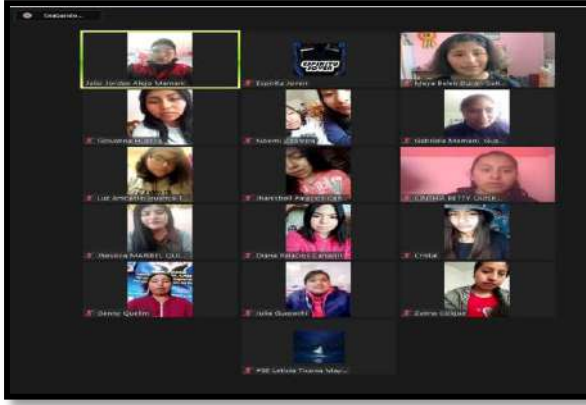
Grabando...

Julio Jordan Aliaga Mamani

Espiritu Joven

Maya Belen Duran Gut...

Giovanna Huanca

Noemi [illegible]

Gabriela Mamani Qua...

Luz Amparo Quispe T...

Maribel Alegría Cah...

CINTHIA BETTY QUISP...

Marisol MARIBEL QUI...

Diana Rosales Canaviri

Cinthia

Dennis Quelim

Julia Guaquila

Zaima Colque

PSE Lebola Tirona May...